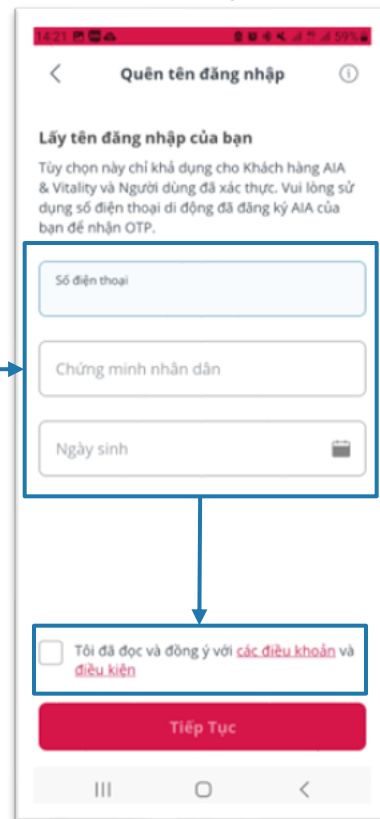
14:21 59%

Quên tên đăng nhập

Lấy tên đăng nhập của bạn

Tùy chọn này chỉ khả dụng cho Khách hàng AIA & Vitality và Người dùng đã xác thực. Vui lòng sử dụng số điện thoại di động đã đăng ký AIA của bạn để nhận OTP.

Số điện thoại

Chứng minh nhân dân

Ngày sinh

Tôi đã đọc và đồng ý với các điều khoản và điều kiện

Tiếp Tục